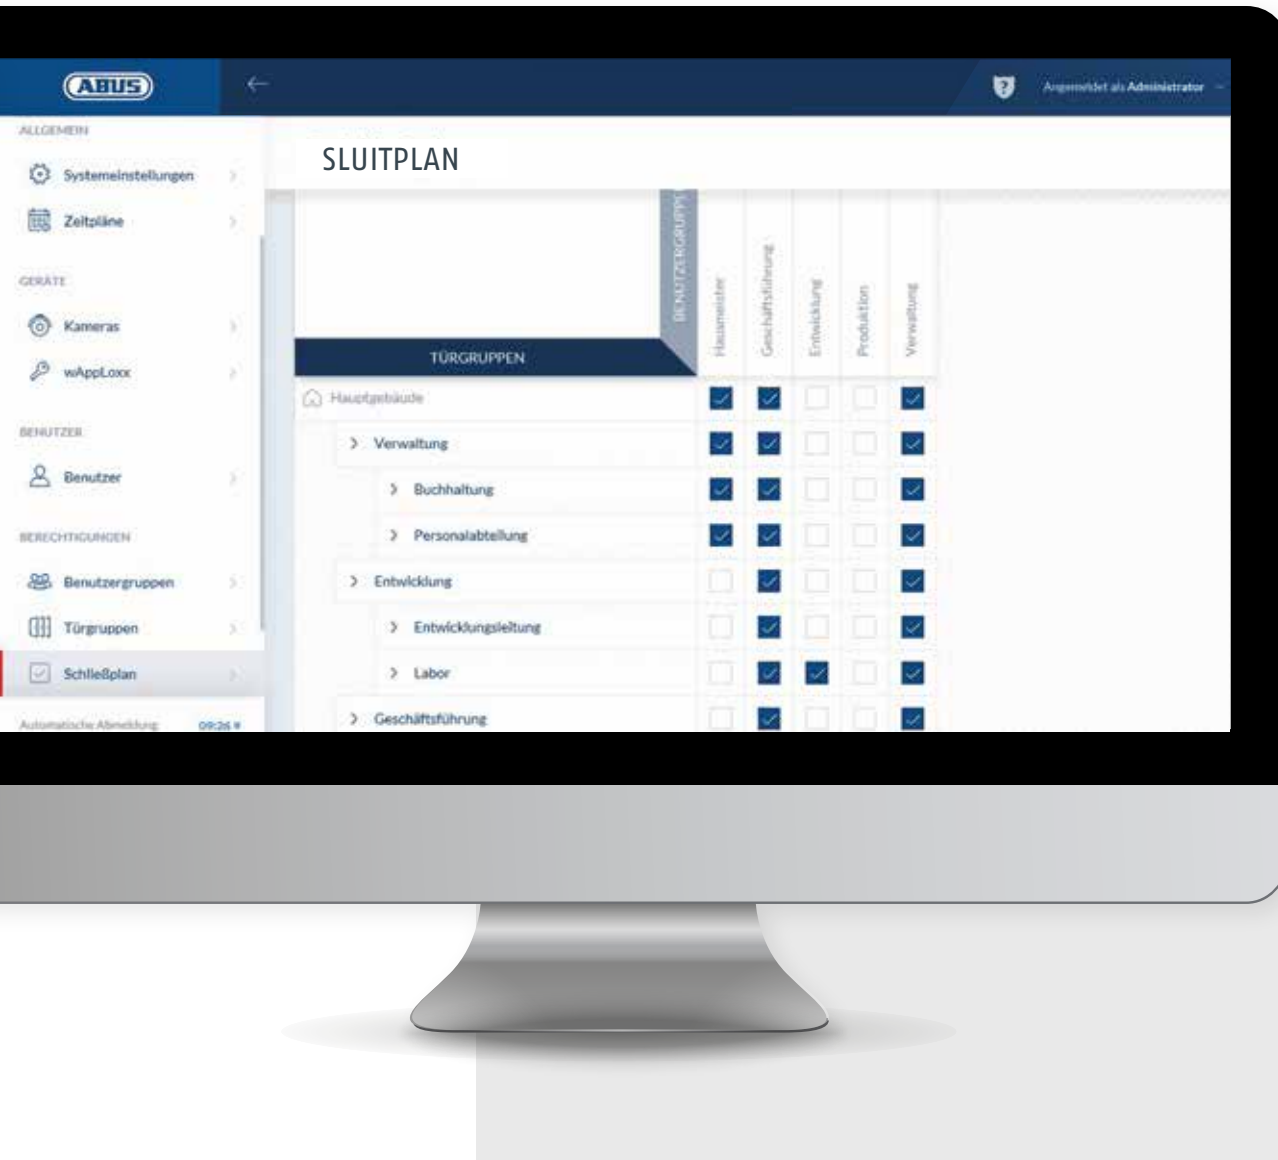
ABUS

Angemeldet als Administrator

ALLGEMEIN

Systemeinstellungen

Zeitpläne

GERÄTE

Kameras

wAppLoxx

BENUTZER

Benutzer

BERECHTIGUNGEN

Benutzergruppen

Türgruppen

Schließplan

Automatische Abmeldung 09:26

SLUITPLAN

BENUTZERGRUPPE

TÜRGRUPPEN

Hausmeister

Geschäftsführung

Entwicklung

Produktion

Verwaltung

Hauptgebäude

Verwaltung

Buchhaltung

Personalabteilung

Entwicklung

Entwicklungsleitung

Labor

Geschäftsführung